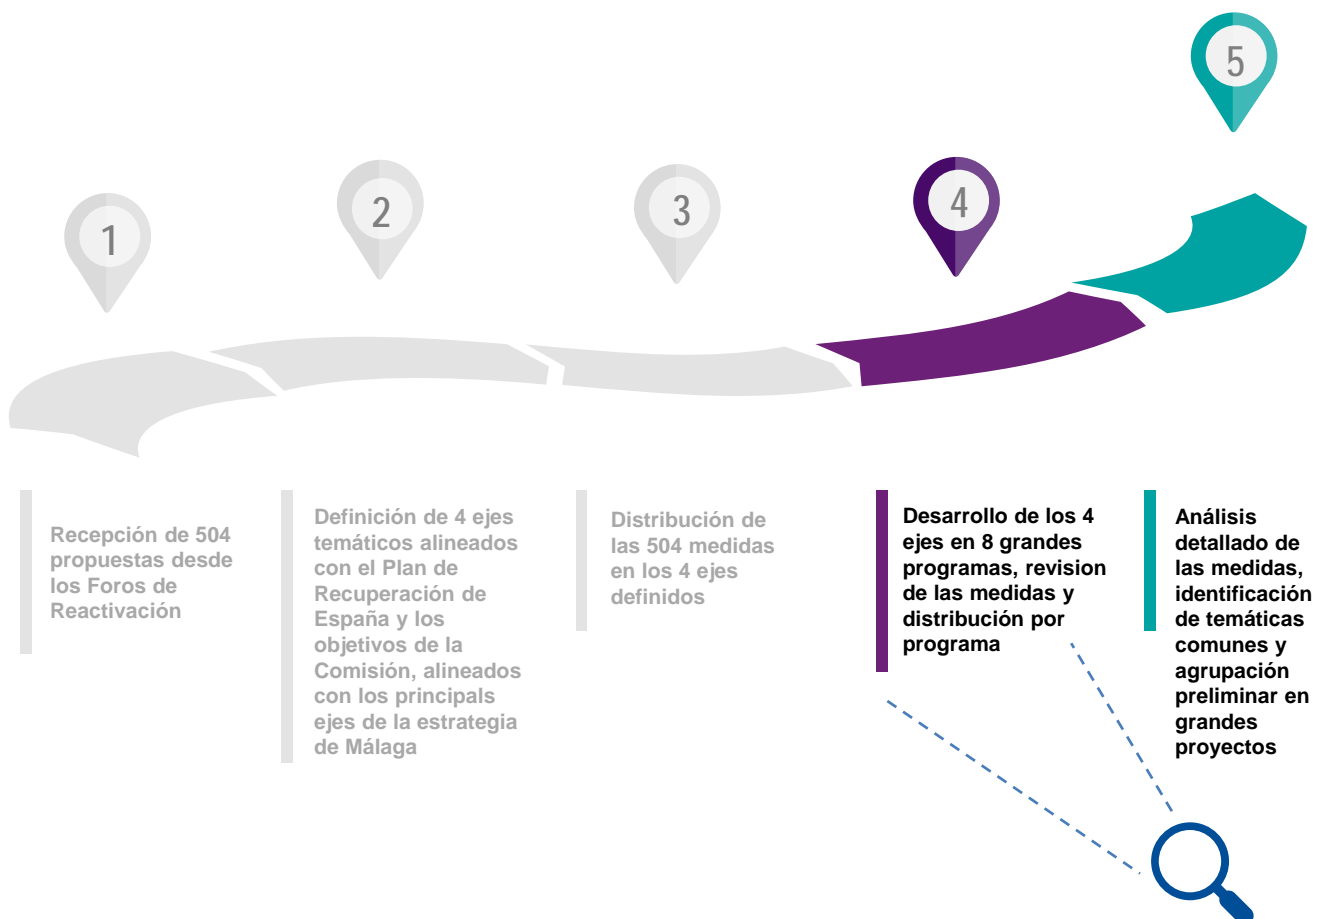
5

1

2

3

4

Recepción de 504 propuestas desde los Foros de Reactivación

Definición de 4 ejes temáticos alineados con el Plan de Recuperación de España y los objetivos de la Comisión, alineados con los principals ejes de la estrategia de Málaga

Distribución de las 504 medidas en los 4 ejes definidos

Desarrollo de los 4 ejes en 8 grandes programas, revision de las medidas y distribución por programa

Análisis detallado de las medidas, identificación de temáticas comunes y agrupación preliminar en grandes proyectos